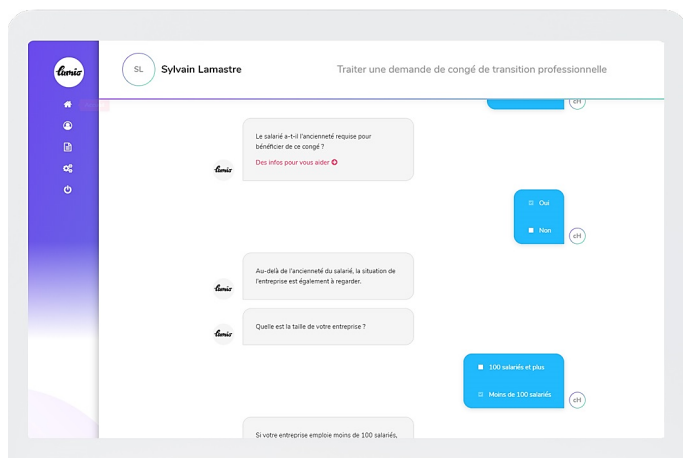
lumio

SL Sylvain Lamastre

Traiter une demande de congé de transition professionnelle

cH

lumio

Le salarié a-t-il l'ancienneté requise pour bénéficier de ce congé ?

Des infos pour vous aider

Oui

Non

cH

lumio

Au-delà de l'ancienneté du salarié, la situation de l'entreprise est également à regarder.

lumio

Quelle est la taille de votre entreprise ?

100 salariés et plus

Moins de 100 salariés

cH

Si votre entreprise emploie moins de 100 salariés,